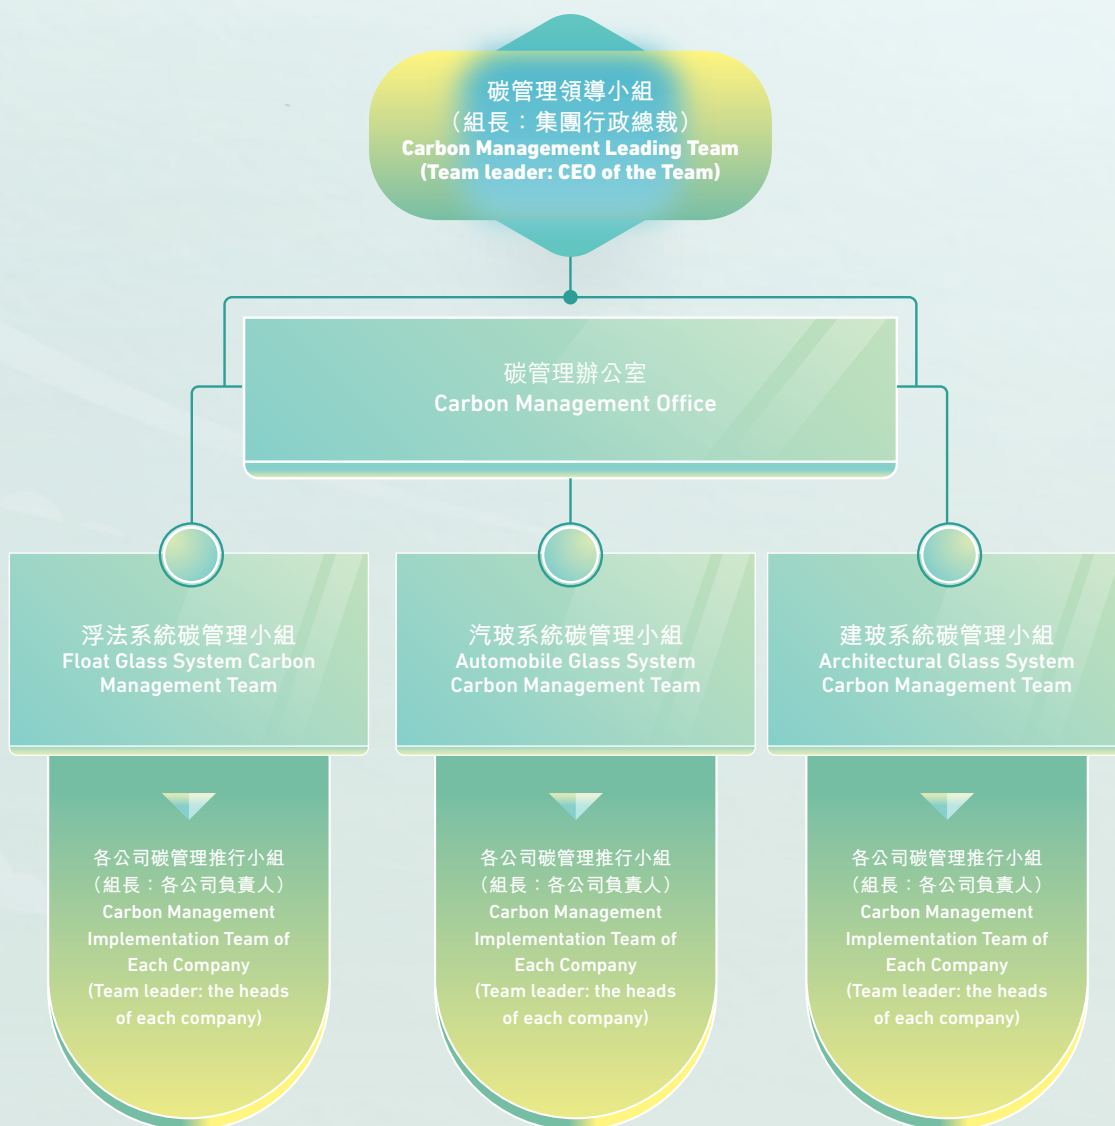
碳管理領導小組
（組長：集團行政總裁）
Carbon Management Leading Team
(Team leader: CEO of the Team)

碳管理辦公室
Carbon Management Office

浮法系統碳管理小組
Float Glass System Carbon Management Team

各公司碳管理推行小組
（組長：各公司負責人）
Carbon Management Implementation Team of Each Company
(Team leader: the heads of each company)

汽玻系統碳管理小組
Automobile Glass System Carbon Management Team

各公司碳管理推行小組
（組長：各公司負責人）
Carbon Management Implementation Team of Each Company
(Team leader: the heads of each company)

建玻系統碳管理小組
Architectural Glass System Carbon Management Team

各公司碳管理推行小組
（組長：各公司負責人）
Carbon Management Implementation Team of Each Company
(Team leader: the heads of each company)